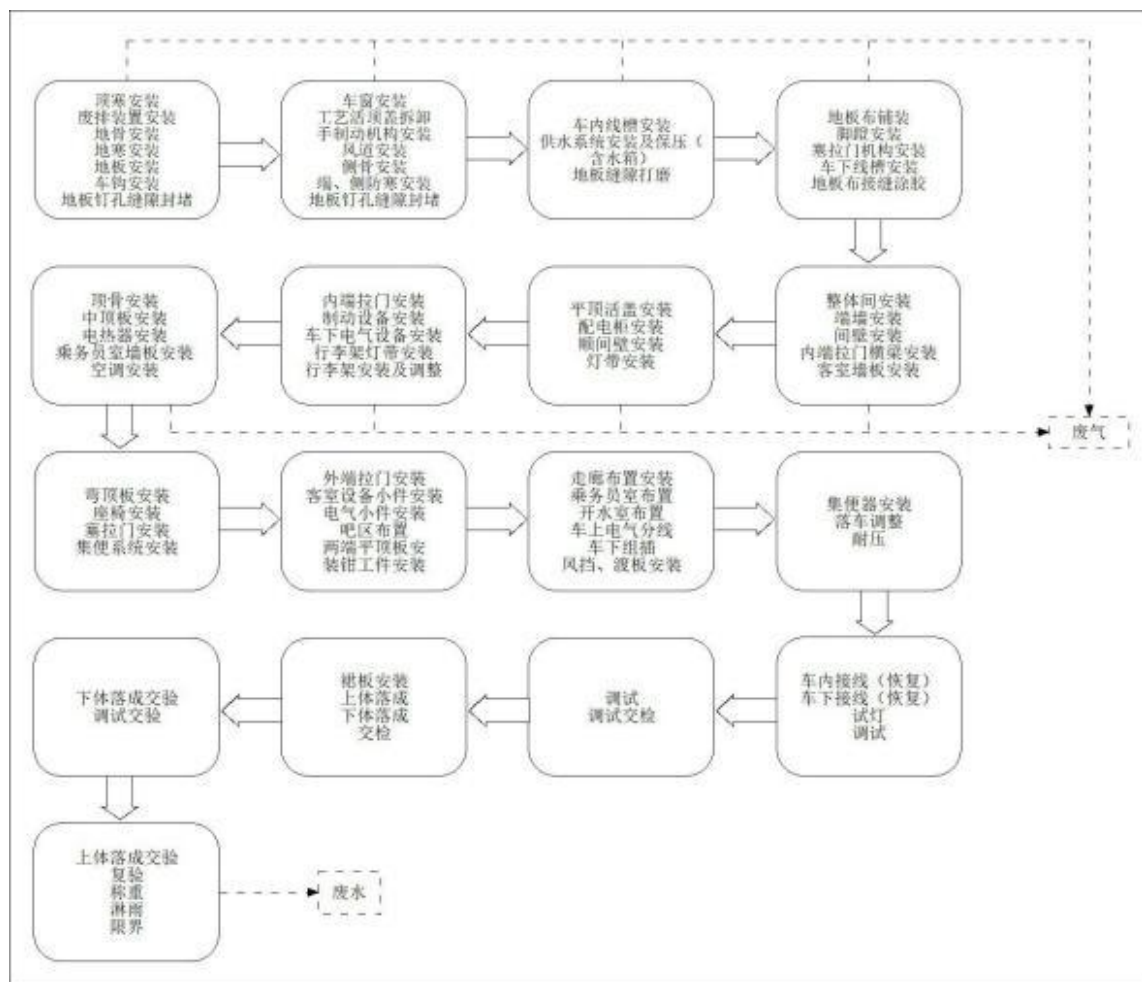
顶寒安装
废排装置安装
地骨安装
地寒安装
地板安装
车钩安装
地板钉孔缝隙封堵

车窗安装
工艺活顶盖拆卸
手制动机构安装
风道安装
侧骨安装
端、侧防寒安装
地板钉孔缝隙封堵

车内线槽安装
供水系统安装及保压（含水箱）
地板缝隙打磨

地板布铺装
脚蹬安装
塞拉门机构安装
车下线槽安装
地板布接缝涂胶

整体间安装
端墙安装
间壁安装
内端拉门横梁安装
客室墙板安装

平顶活盖安装
配电柜安装
顺间壁安装
灯带安装

内端拉门安装
制动设备安装
车下电气设备安装
行李架灯带安装
行李架安装及调整

顶骨安装
中顶板安装
电热器安装
乘务员室墙板安装
空调安装

废气

弯顶板安装
座椅安装
塞拉门安装
集便系统安装

外端拉门安装
客室设备小件安装
电气小件安装
吧区布置
两端平顶板安装钳工件安装

走廊布置安装
乘务员室布置
开水室布置
车上电气分线
车下组插
风挡、渡板安装

集便器安装
落车调整
耐压

车内接线（恢复）
车下接线（恢复）
试灯
调试

调试
调试交检

裙板安装
上体落成
下体落成
交检

下体落成交验
调试交验

上体落成交验
复验
称重
淋雨
限界

废水